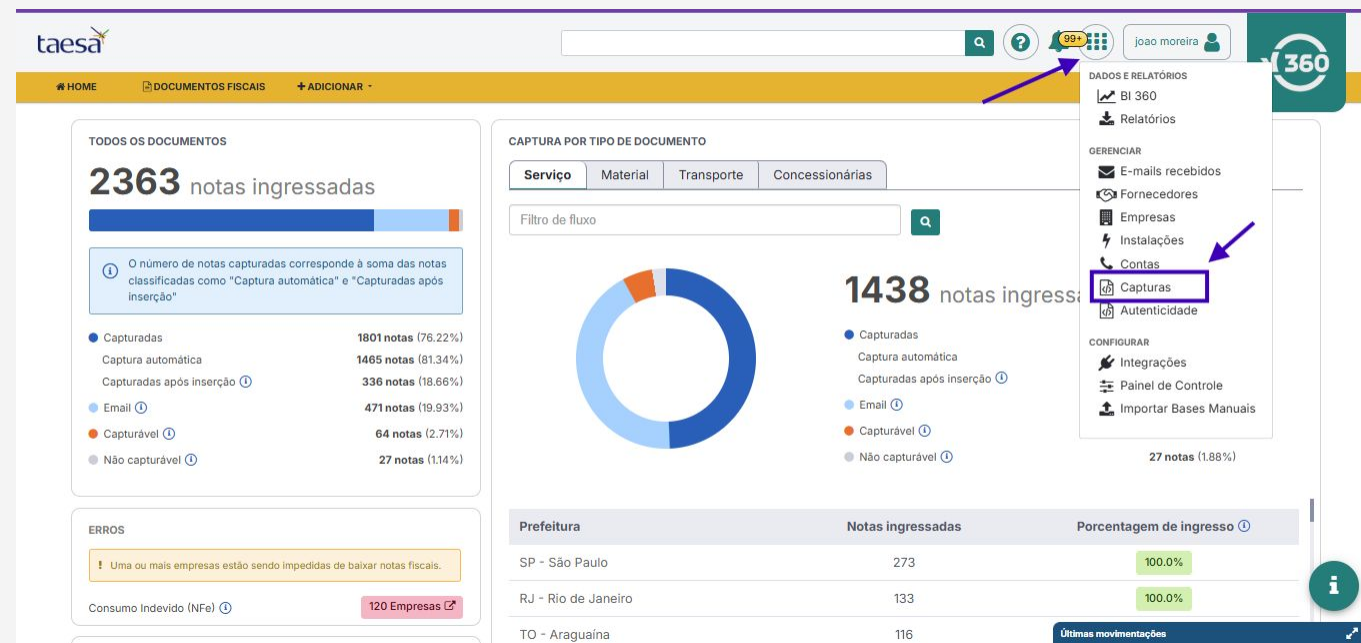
taesa

99+ joao moreira

360

HOME DOCUMENTOS FISCAIS + ADICIONAR

DADOS E RELATÓRIOS
BI 360
Relatórios

GERENCIAR
E-mails recebidos
Fornecedores
Empresas
Instalações
Contas
Capturas
Autenticidade

CONFIGURAR
Integrações
Painel de Controle
Importar Bases Manuais

TODOS OS DOCUMENTOS

2363 notas ingressadas

O número de notas capturadas corresponde à soma das notas classificadas como "Captura automática" e "Capturadas após inserção"

Capturadas 1801 notas (76.22%)
Captura automática 1465 notas (81.34%)
Capturadas após inserção 336 notas (18.66%)
Email 471 notas (19.93%)
Capturável 64 notas (2.71%)
Não capturável 27 notas (1.14%)

ERROS

! Uma ou mais empresas estão sendo impedidas de baixar notas fiscais.

Consumo Indevido (NFe) 120 Empresas

CAPTURA POR TIPO DE DOCUMENTO

Serviço Material Transporte Concessionárias

Filtro de fluxo

1438 notas ingress

Capturadas
Captura automática
Capturadas após inserção
Email
Capturável
Não capturável 27 notas (1.88%)

| Prefeitura | Notas ingressadas | Porcentagem de ingresso |
|---|---|---|
| SP - São Paulo | 273 | 100.0% |
| RJ - Rio de Janeiro | 133 | 100.0% |
| TO - Araguaína | 116 | |

Últimas movimentações